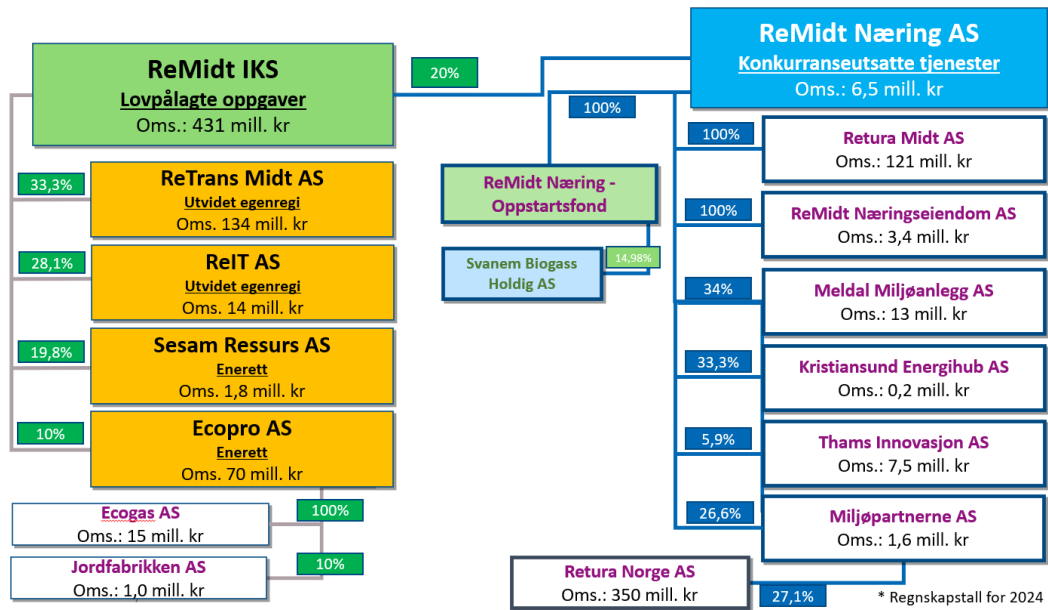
ReMidt IKS
Lovpålagte oppgaver
Oms.: 431 mill. kr

20%

ReMidt Næring AS
Konkurranseutsatte tjenester
Oms.: 6,5 mill. kr

100%

33,3%
ReTrans Midt AS
Utvidet egenregi
Oms. 134 mill. kr

28,1%
ReIT AS
Utvidet egenregi
Oms. 14 mill. kr

19,8%
Sesam Ressurs AS
Enerett
Oms. 1,8 mill. kr

10%
Ecopro AS
Enerett
Oms. 70 mill. kr

Ecogas AS
Oms.: 15 mill. kr

100%

Jordfabrikken AS
Oms.: 1,0 mill. kr

10%

ReMidt Næring - Oppstartsfond

Svanem Biogass Holdig AS

14,98%

100%
Retura Midt AS
Oms.: 121 mill. kr

100%
ReMidt Næringseiendom AS
Oms.: 3,4 mill. kr

34%
Meldal Miljøanlegg AS
Oms.: 13 mill. kr

33,3%
Kristiansund Energihub AS
Oms.: 0,2 mill. kr

5,9%
Thams Innovasjon AS
Oms.: 7,5 mill. kr

26,6%
Miljøpartnerne AS
Oms.: 1,6 mill. kr

Retura Norge AS
Oms.: 350 mill. kr

27,1%

* Regnskapstall for 2024